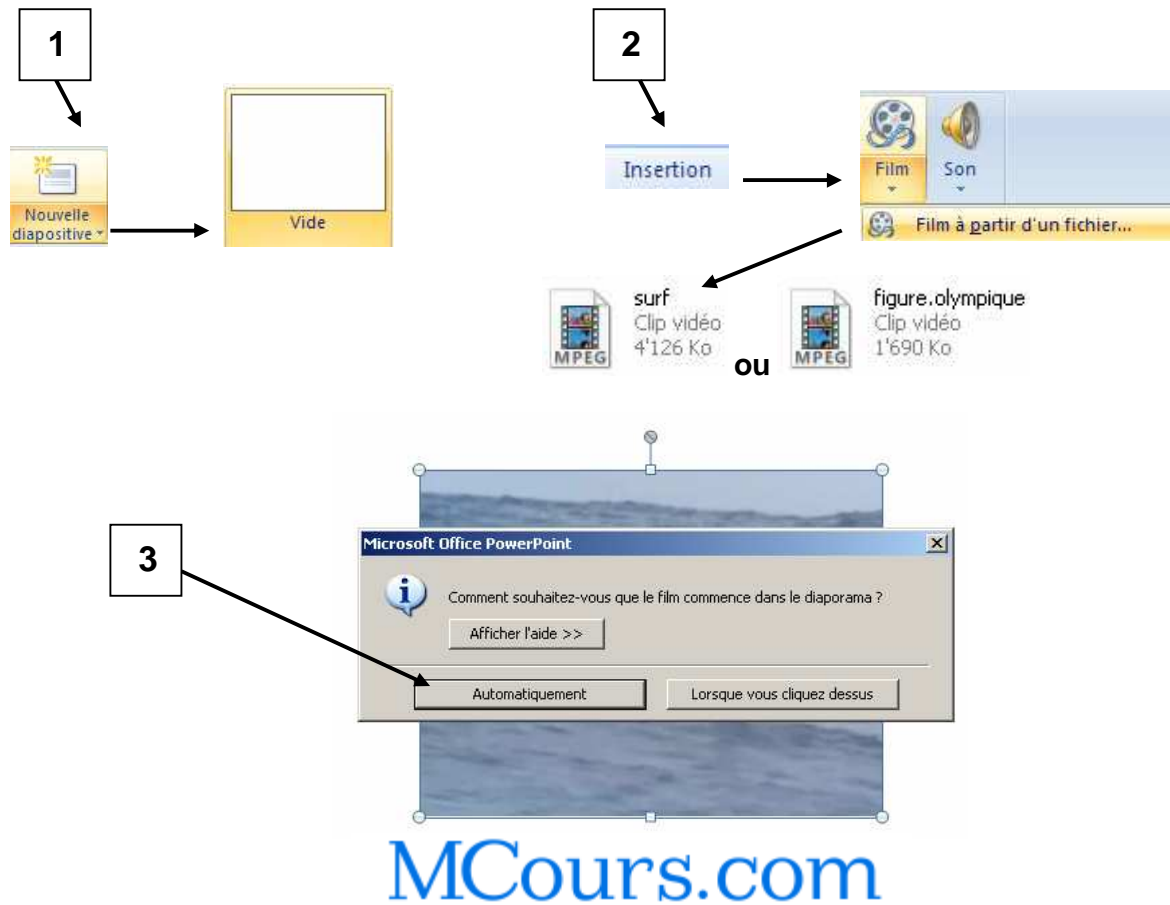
1

Nouvelle diapositive

Vide

2

Insertion

Film

Son

Film à partir d'un fichier...

surf
Clip vidéo
4'126 Ko

MPEG

ou

figure.olympique
Clip vidéo
1'690 Ko

MPEG

3

Microsoft Office PowerPoint

Comment souhaitez-vous que le film commence dans le diaporama ?

Afficher l'aide >>

Automatiquement

Lorsque vous cliquez dessus

MCours.com